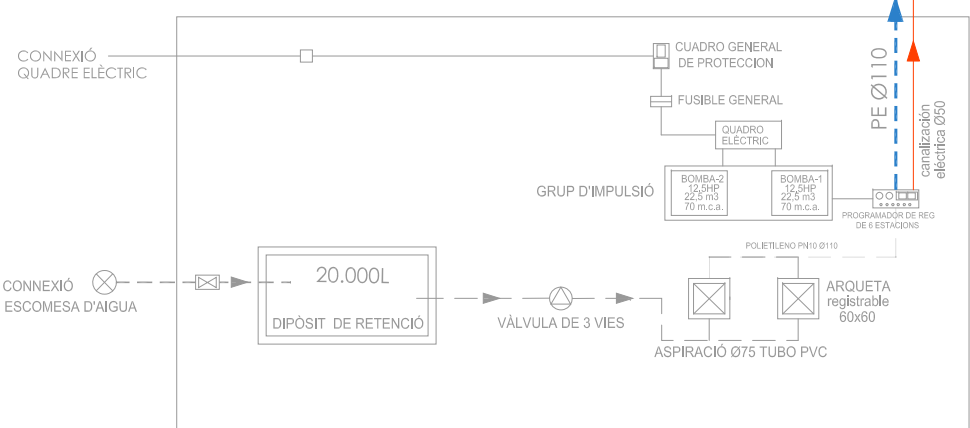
CONNEXIÓ
QUADRE ELÈCTRIC

CUADRO GENERAL
DE PROTECCION

FUSIBLE GENERAL

QUADRO
ELÈCTRIC

PE Ø110

canalización
eléctrica Ø50

GRUP D'IMPULSIÓ

BOMBA-2
12,5HP
22,5 m3
70 m.c.a.

BOMBA-1
12,5HP
22,5 m3
70 m.c.a.

PROGRAMADOR DE REG
DE 6 ESTACIONS

POLIETILENO PN10 Ø110

CONNEXIÓ
ESCOMESA D'AIGUA

20.000L

DIPÒSIT DE RETENCIÓ

VÀLVULA DE 3 VIES

ARQUETA
registrable
60x60

ASPIRACIÓ Ø75 TUBO PVC